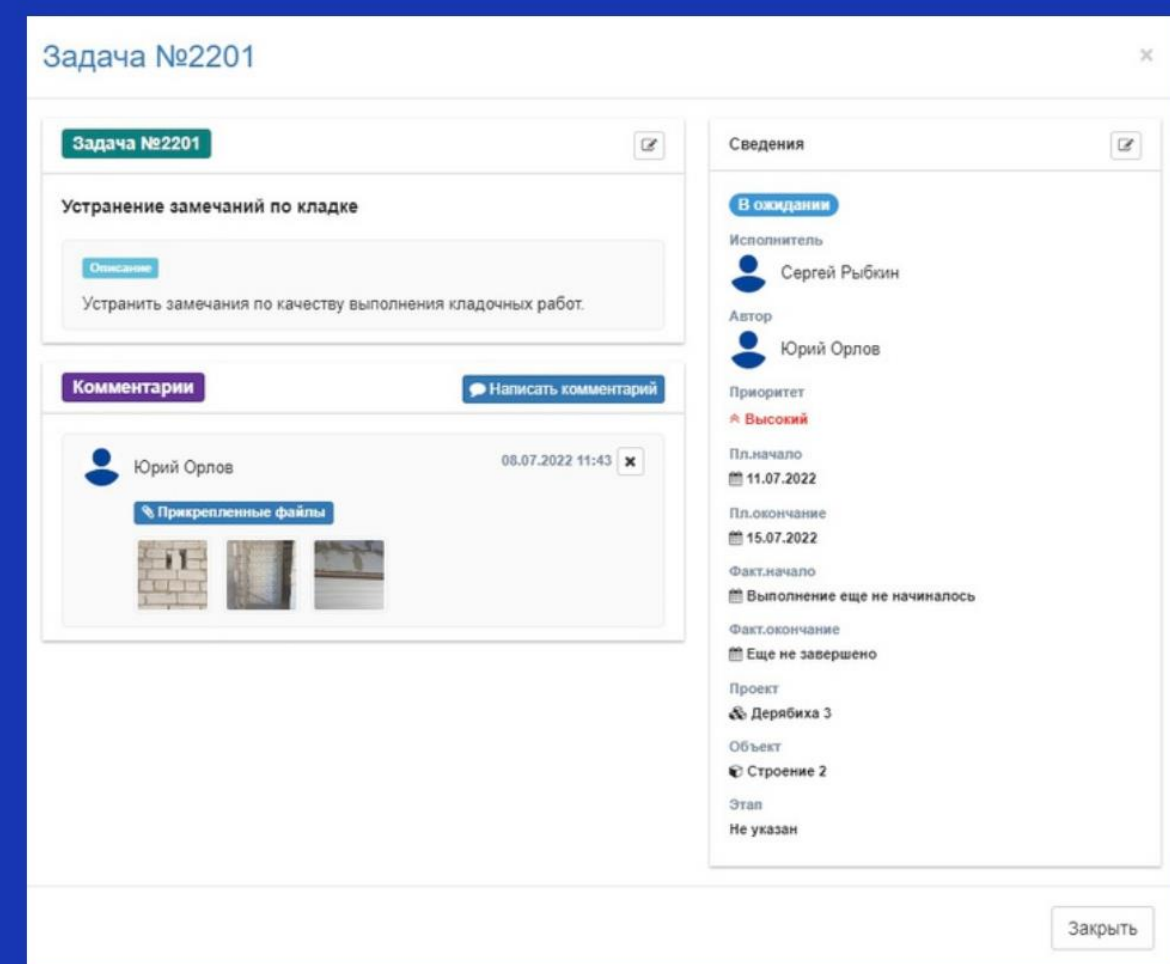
Задача №2201

×

Задача №2201

Устранение замечаний по кладке

Описание

Устранить замечания по качеству выполнения кладочных работ.

Комментарии

Написать комментарий

Юрий Орлов

08.07.2022 11:43

Прикрепленные файлы

Сведения

В ожидании

Исполнитель

Сергей Рыбкин

Автор

Юрий Орлов

Приоритет

Высокий

Пл.начало

11.07.2022

Пл.окончание

15.07.2022

Факт.начало

Выполнение еще не начиналось

Факт.окончание

Еще не завершено

Проект

Дерябиха 3

Объект

Строение 2

Этап

Не указан

Закрыть